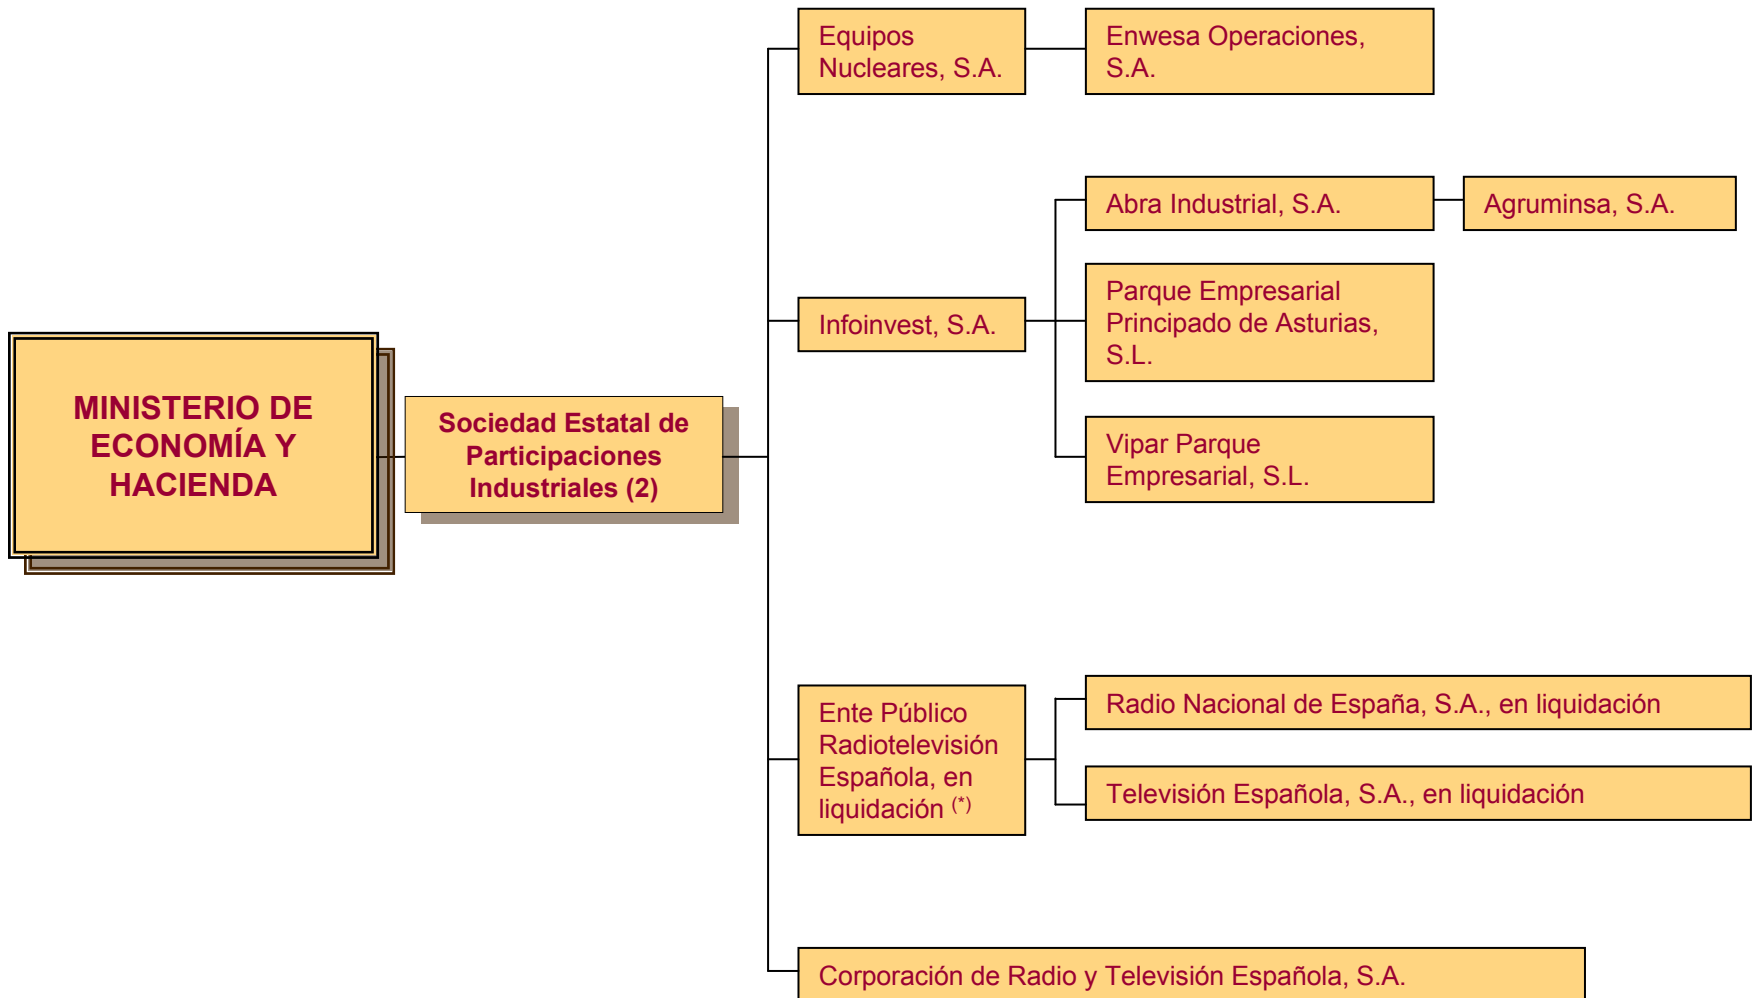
MINISTERIO DE ECONOMÍA Y HACIENDA

Sociedad Estatal de Participaciones Industriales (2)

Equipos Nucleares, S.A.

Enwesa Operaciones, S.A.

Infoinvest, S.A.

Abra Industrial, S.A.

Agruminsa, S.A.

Parque Empresarial Principado de Asturias, S.L.

Vipar Parque Empresarial, S.L.

Ente Público Radiotelevisión Española, en liquidación $^{(*)}$

Radio Nacional de España, S.A., en liquidación

Televisión Española, S.A., en liquidación

Corporación de Radio y Televisión Española, S.A.